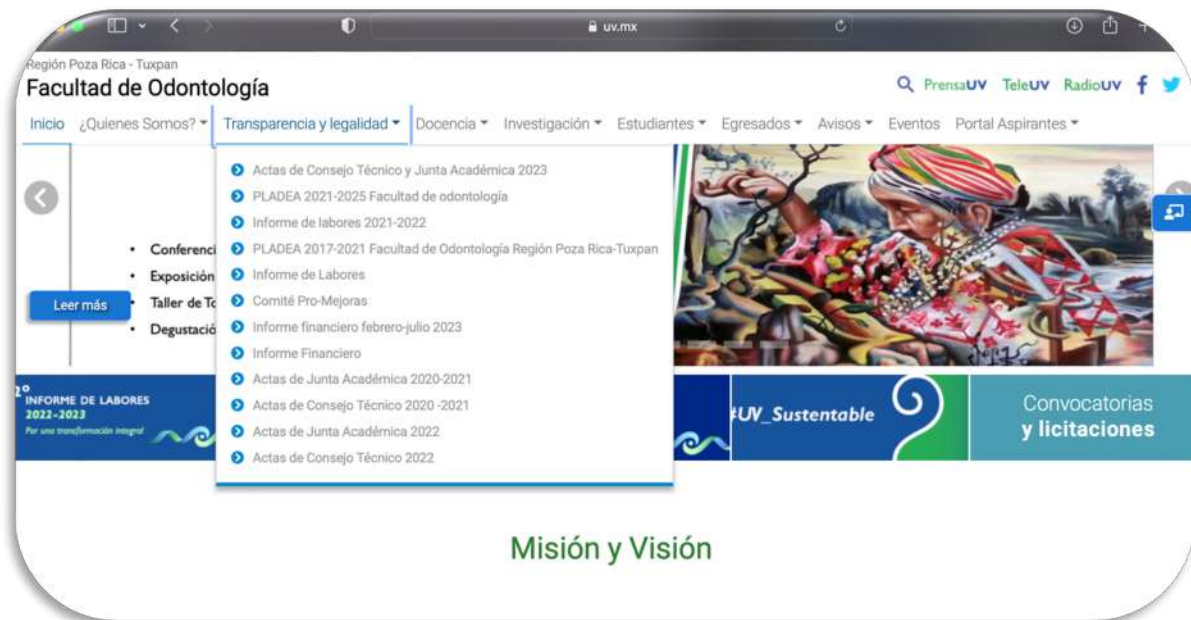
uv.mx

Región Poza Rica - Tuxpan
Facultad de Odontología

PrensaUV TeleUV RadioUV

Inicio ¿Quienes Somos? Transparencia y legalidad Docencia Investigación Estudiantes Egresados Avisos Eventos Portal Aspirantes

Actas de Consejo Técnico y Junta Académica 2023
PLADEA 2021-2025 Facultad de odontología
Informe de labores 2021-2022
PLADEA 2017-2021 Facultad de Odontología Región Poza Rica-Tuxpan
Informe de Labores
Comité Pro-Mejoras
Informe financiero febrero-julio 2023
Informe Financiero
Actas de Junta Académica 2020-2021
Actas de Consejo Técnico 2020 -2021
Actas de Junta Académica 2022
Actas de Consejo Técnico 2022

• Conferenci
• Exposición
• Taller de To
• Degustació

Leer más

2° INFORME DE LABORES 2022-2023
Por una transformación integral

#UV_Sustentable

Convocatorias y licitaciones

Misión y Visión